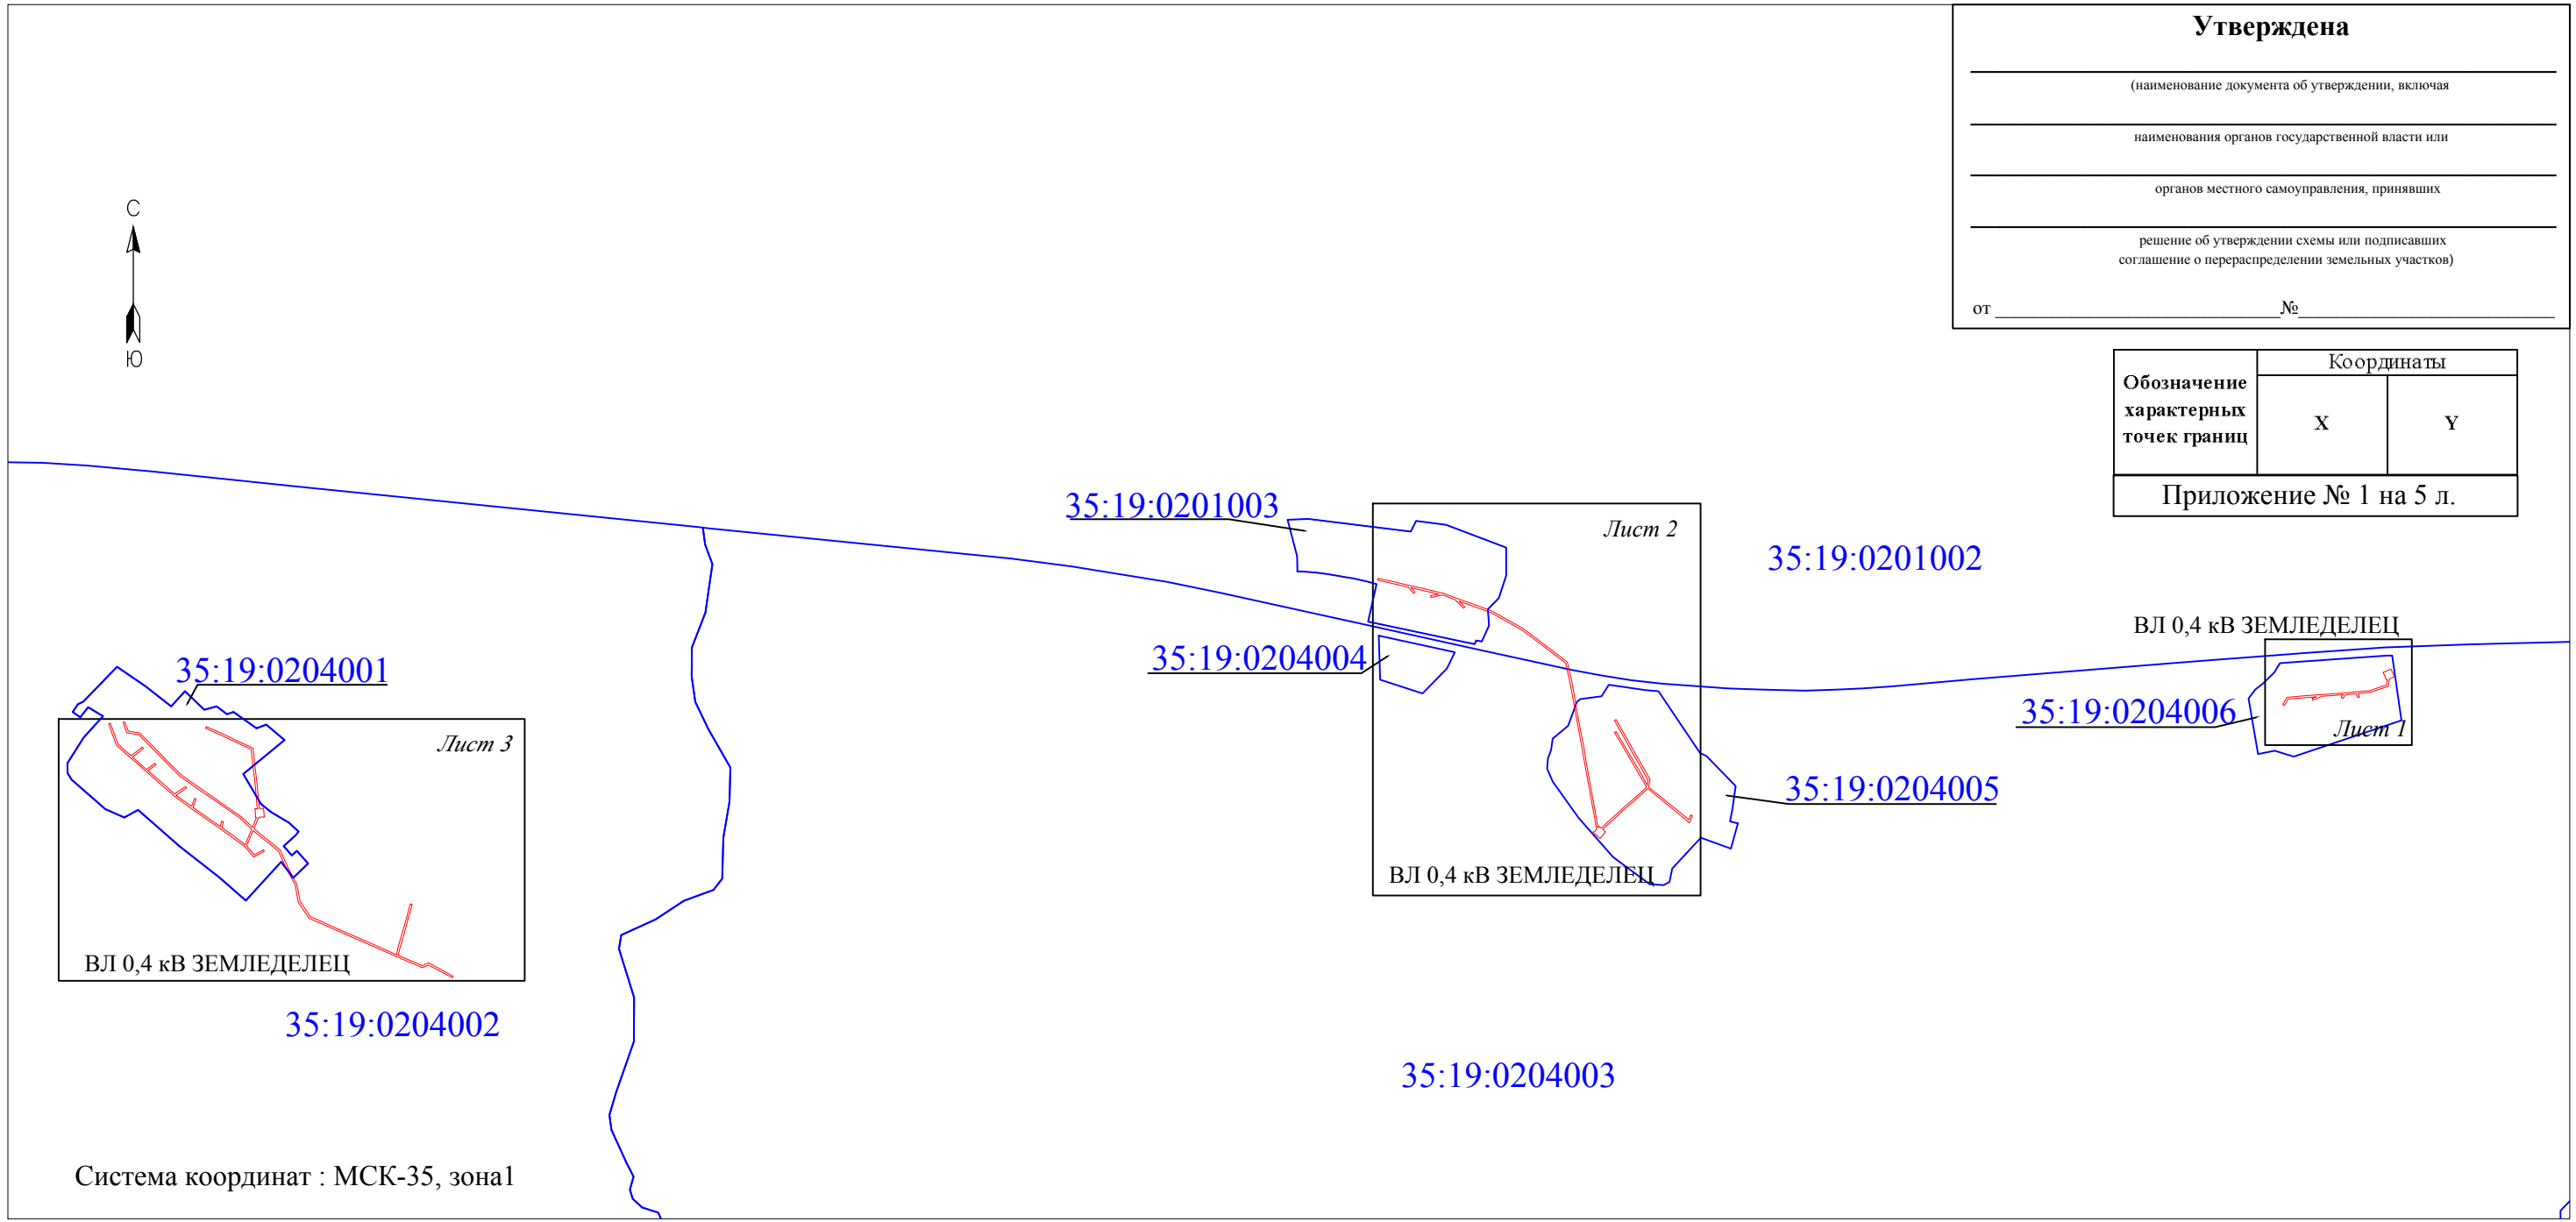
Утверждена

(наименование документа об утверждении, включая

наименования органов государственной власти или

органов местного самоуправления, принявших

решение об утверждении схемы или подписавших соглашение о перераспределении земельных участков)

от ______________________________№____________________________

С

Ю

| Обозначение характерных точек границ | Координаты X | Координаты Y |
|---|---|---|

Приложение № 1 на 5 л.

35:19:0201003

Лист 2

35:19:0201002

ВЛ 0,4 кВ ЗЕМЛЕДЕЛЕЦ

35:19:0204001

35:19:0204004

35:19:0204006

Лист 1

Лист 3

35:19:0204005

ВЛ 0,4 кВ ЗЕМЛЕДЕЛЕЦ

ВЛ 0,4 кВ ЗЕМЛЕДЕЛЕЦ

35:19:0204002

35:19:0204003

Система координат : МСК-35, зона1